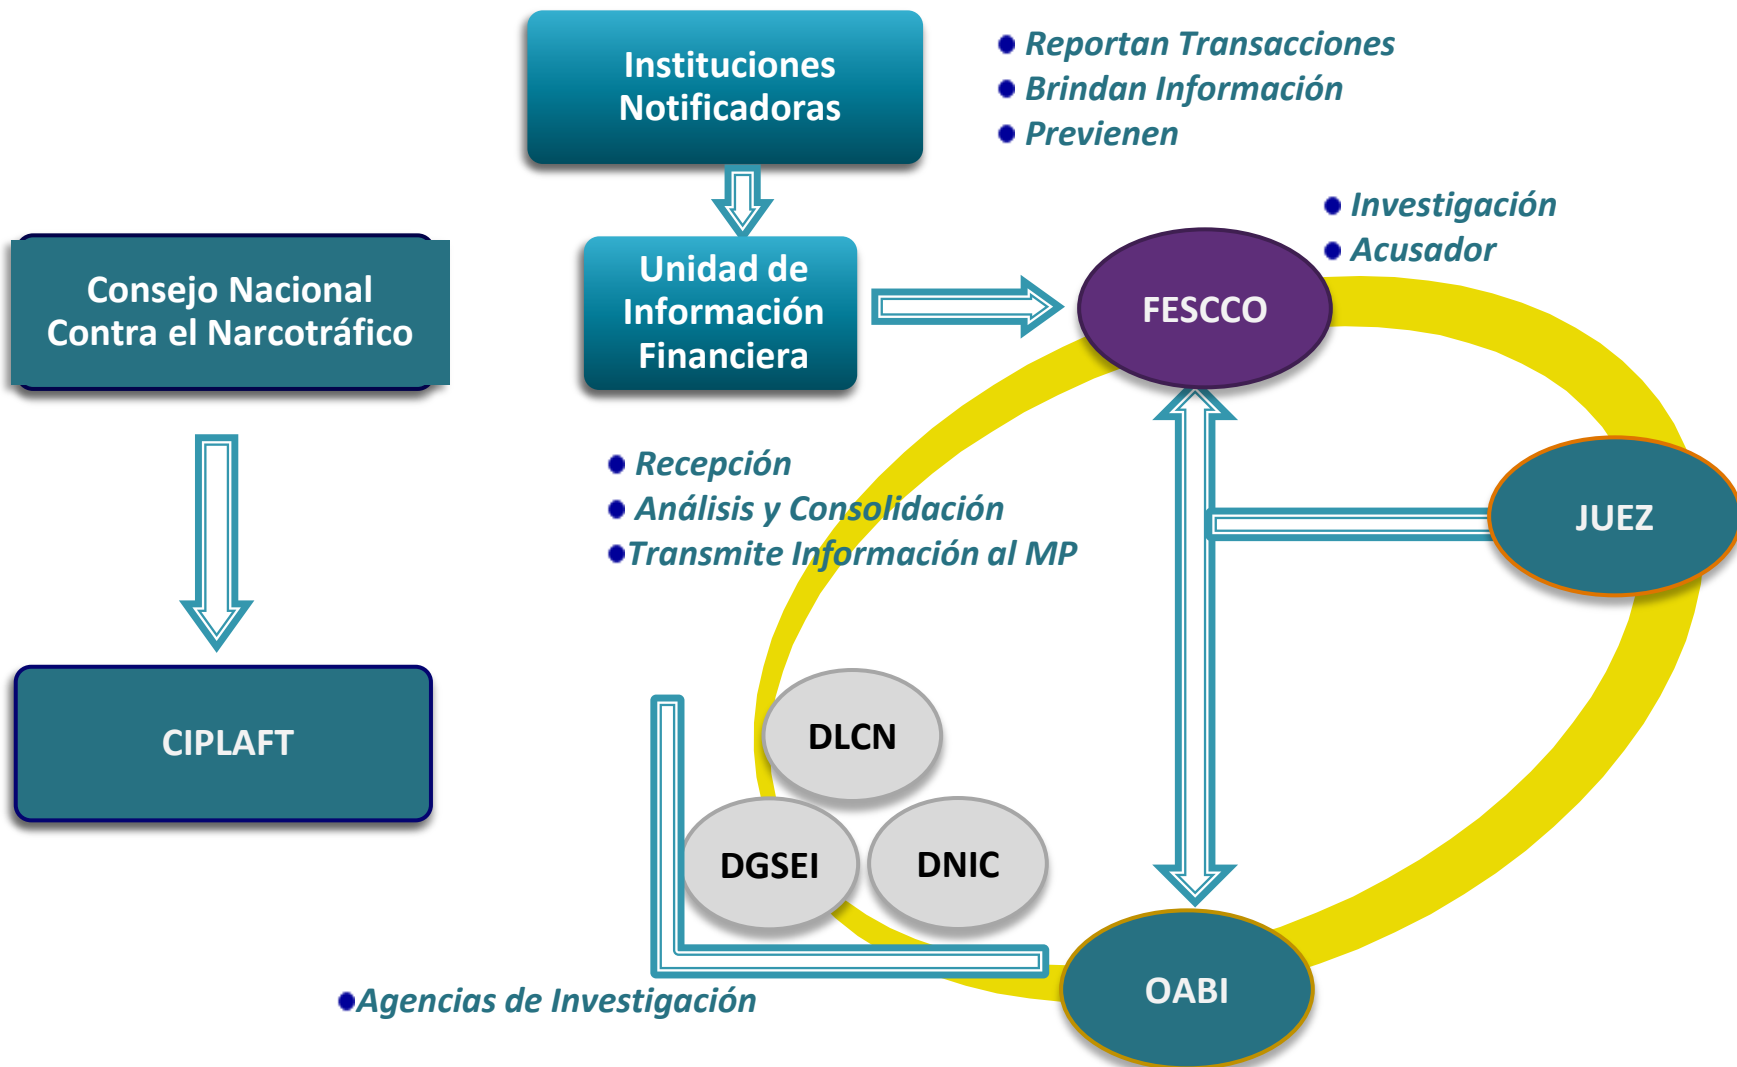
Instituciones Notificadoras

• Reportan Transacciones
• Brindan Información
• Previenen

Consejo Nacional Contra el Narcotráfico

Unidad de Información Financiera

• Investigación
• Acusador

FESCCO

CIPLAFT

• Recepción
• Análisis y Consolidación
•Transmite Información al MP

JUEZ

DLCN

DGSEI

DNIC

OABI

•Agencias de Investigación